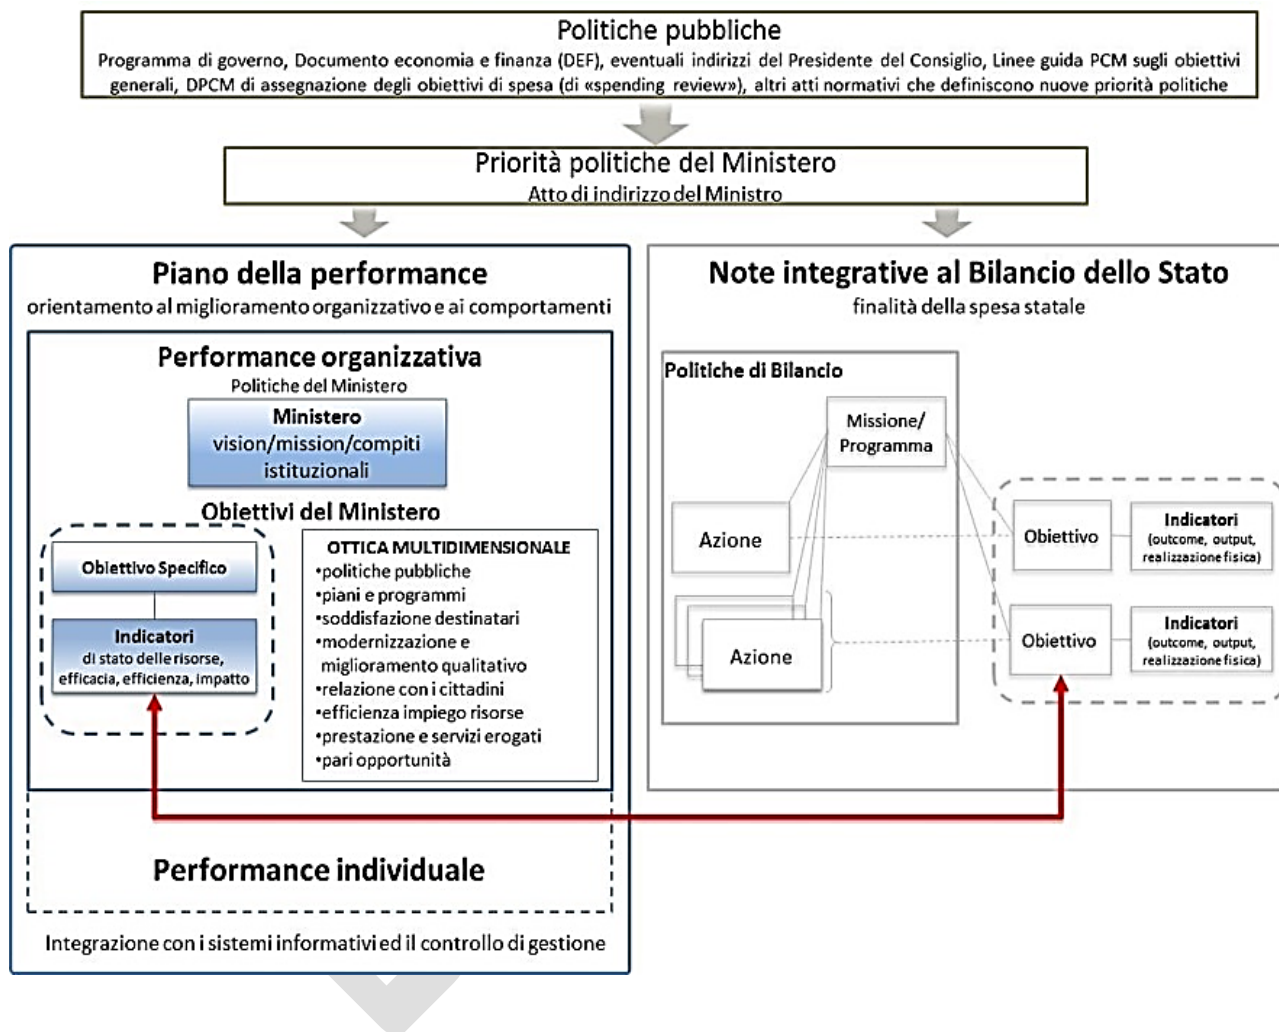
Politiche pubbliche
Programma di governo, Documento economia e finanza (DEF), eventuali indirizzi del Presidente del Consiglio, Linee guida PCM sugli obiettivi generali, DPCM di assegnazione degli obiettivi di spesa (di «spending review»), altri atti normativi che definiscono nuove priorità politiche

Priorità politiche del Ministero
Atto di indirizzo del Ministro

Piano della performance
orientamento al miglioramento organizzativo e ai comportamenti

Performance organizzativa
Politiche del Ministero

Ministero
vision/mission/compiti istituzionali

Obiettivi del Ministero

Obiettivo Specifico

Indicatori
di stato delle risorse, efficacia, efficienza, impatto

OTTICA MULTIDIMENSIONALE
•politiche pubbliche
•piani e programmi
•soddisfazione destinatari
•modernizzazione e miglioramento qualitativo
•relazione con i cittadini
•efficienza impiego risorse
•prestazione e servizi erogati
•pari opportunità

Performance individuale

Integrazione con i sistemi informativi ed il controllo di gestione

Note integrative al Bilancio dello Stato
finalità della spesa statale

Politiche di Bilancio

Missione/ Programma

Azione

Azione

Obiettivo

Indicatori
(outcome, output, realizzazione fisica)

Obiettivo

Indicatori
(outcome, output, realizzazione fisica)